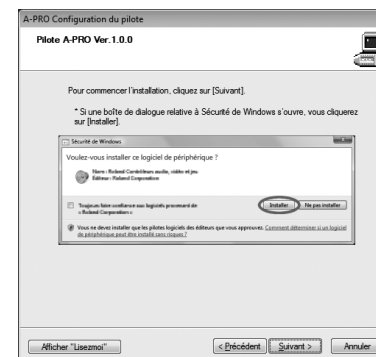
A-PRO Configuration du pilote

Pilote A-PRO Ver.1.0.0

Pour commencer l'installation, cliquez sur [Suivant].

* Si une boîte de dialogue relative à Sécurité de Windows s'ouvre, vous cliquerez sur [Installer].

Sécurité de Windows

Voulez-vous installer ce logiciel de périphérique ?

Nom : Roland Contrôleurs audio, vidéo et jeu
Éditeur : Roland Corporation

Toujours faire confiance aux logiciels provenant de « Roland Corporation ».

Installer

Ne pas installer

Vous ne devez installer que les pilotes logiciels des éditeurs que vous approuvez. Comment déterminer si un logiciel de périphérique peut être installé sans risques ?

Afficher "Lisezmoi"

< Précédent

Suivant >

Annuler